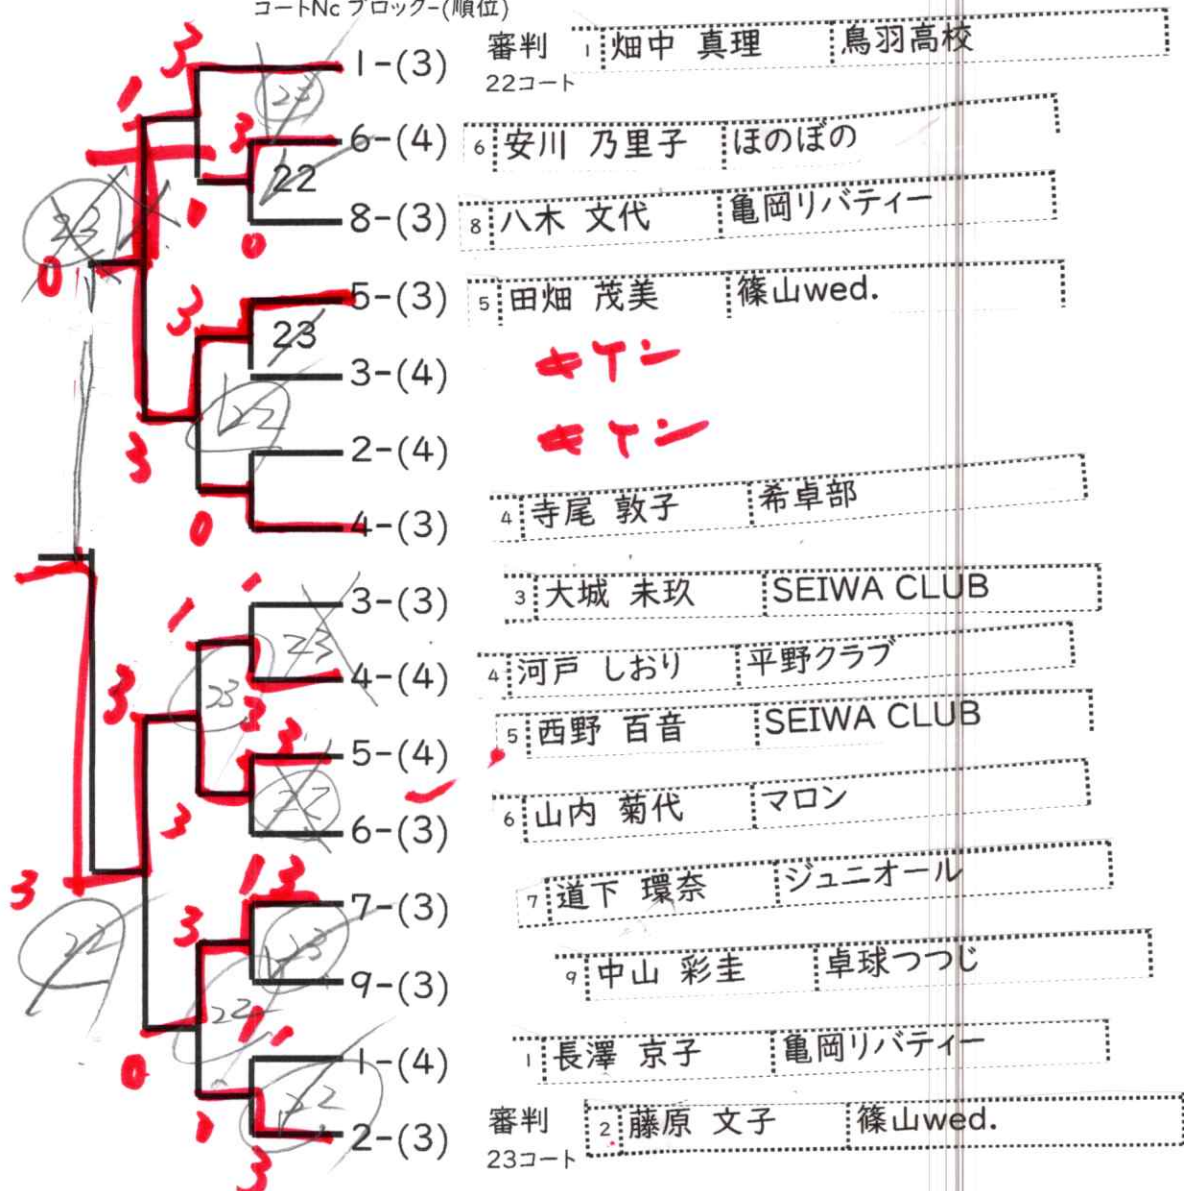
コートNo ブロック-(順位)

1-(3) 審判 22コート 1 畑中 真理 鳥羽高校
6-(4) 6 安川 乃里子 ほのぼの
8-(3) 8 八木 文代 亀岡リバティー
5-(3) 5 田畑 茂美 篠山wed.
3-(4) キケン
2-(4) キケン
4-(3) 4 寺尾 敦子 希卓部
3-(3) 3 大城 未玖 SEIWA CLUB
4-(4) 4 河戸 しおり 平野クラブ
5-(4) 5 西野 百音 SEIWA CLUB
6-(3) 6 山内 菊代 マロン
7-(3) 7 道下 環奈 ジュニオール
9-(3) 9 中山 彩圭 卓球つつじ
1-(4) 1 長澤 京子 亀岡リバティー
2-(3) 審判 23コート 2 藤原 文子 篠山wed.

3 3 0 22 22 23 3 0 3 22 0 3 1 23 3 23 3 22 3 3 1 22 1 23 3 0 22 1 3 3 22